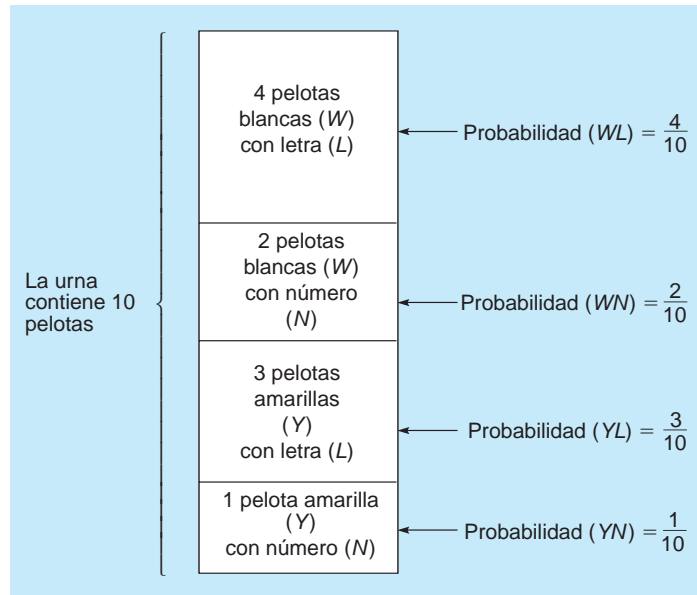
La urna contiene 10 pelotas

4 pelotas blancas ($W$) con letra ($L$)

Probabilidad ($WL$) = $\frac{4}{10}$

2 pelotas blancas ($W$) con número ($N$)

Probabilidad ($WN$) = $\frac{2}{10}$

3 pelotas amarillas ($Y$) con letra ($L$)

Probabilidad ($YL$) = $\frac{3}{10}$

1 pelota amarilla ($Y$) con número ($N$)

Probabilidad ($YN$) = $\frac{1}{10}$